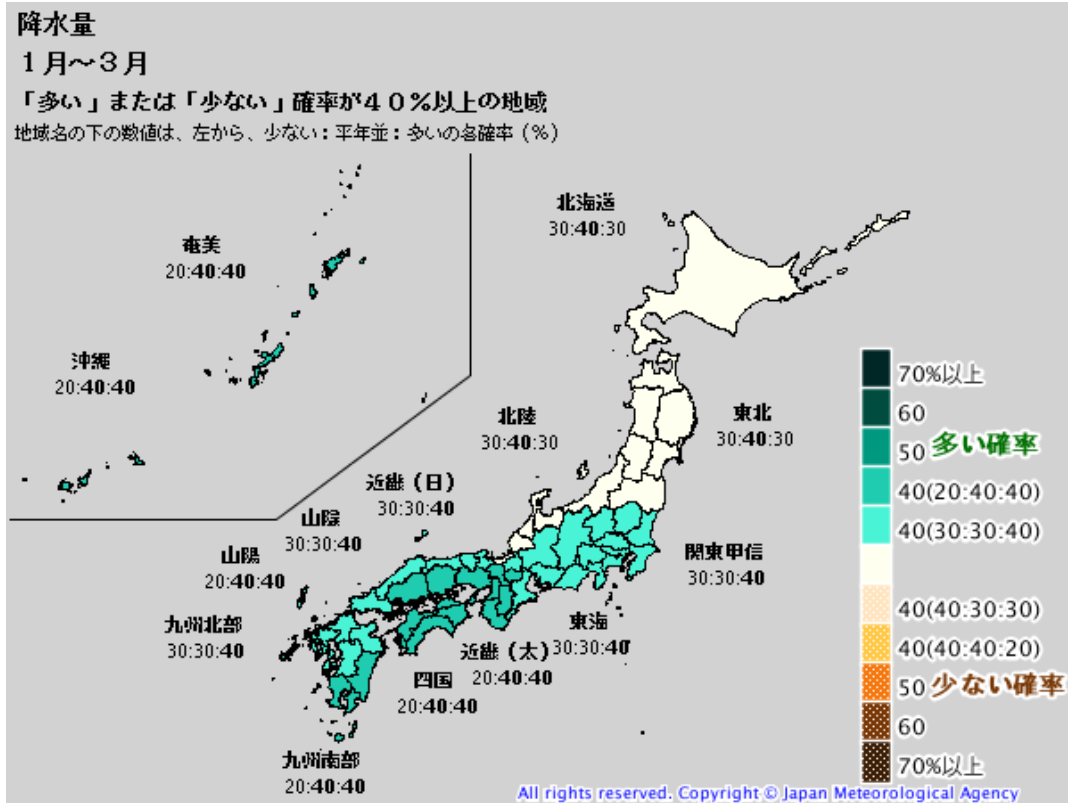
降水量
１月～３月
「多い」または「少ない」確率が４０％以上の地域
地域名の下の数値は、左から、少ない：平年並：多いの各確率（％）

奄美
20:40:40

沖縄
20:40:40

北海道
30:40:30

北陸
30:40:30

東北
30:40:30

近畿（日）
30:30:40

山陰
30:30:40

山陽
20:40:40

関東甲信
30:30:40

九州北部
30:30:40

東海
30:30:40

近畿（太）
20:40:40

四国
20:40:40

九州南部
20:40:40

70%以上
60
50 多い確率
40(20:40:40)
40(30:30:40)
40(40:30:30)
40(40:40:20)
50 少ない確率
60
70%以上

All rights reserved. Copyright © Japan Meteorological Agency